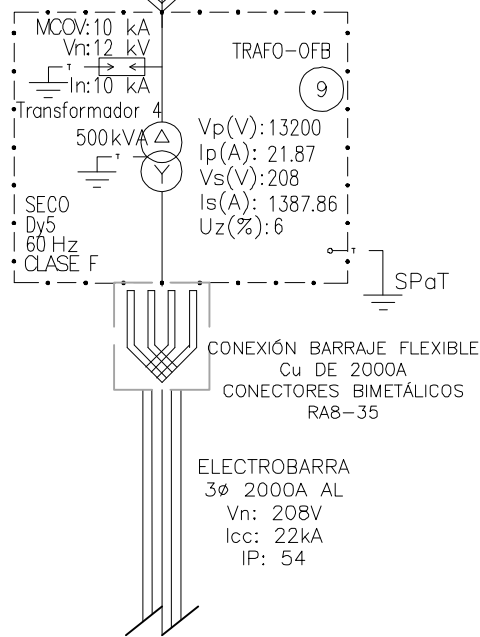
MCOV: 10 kA
Vn: 12 kV
In: 10 kA
Transformador 4
500kVA
SECO
Dy5
60 Hz
CLASE F

TRAFO-OFB
9
Vp(V): 13200
Ip(A): 21.87
Vs(V): 208
Is(A): 1387.86
Uz(%): 6

SPaT

CONEXIÓN BARRAJE FLEXIBLE
Cu DE 2000A
CONECTORES BIMETÁLICOS
RA8-35

ELECTROBARRA
3ø 2000A AL
Vn: 208V
Icc: 22kA
IP: 54